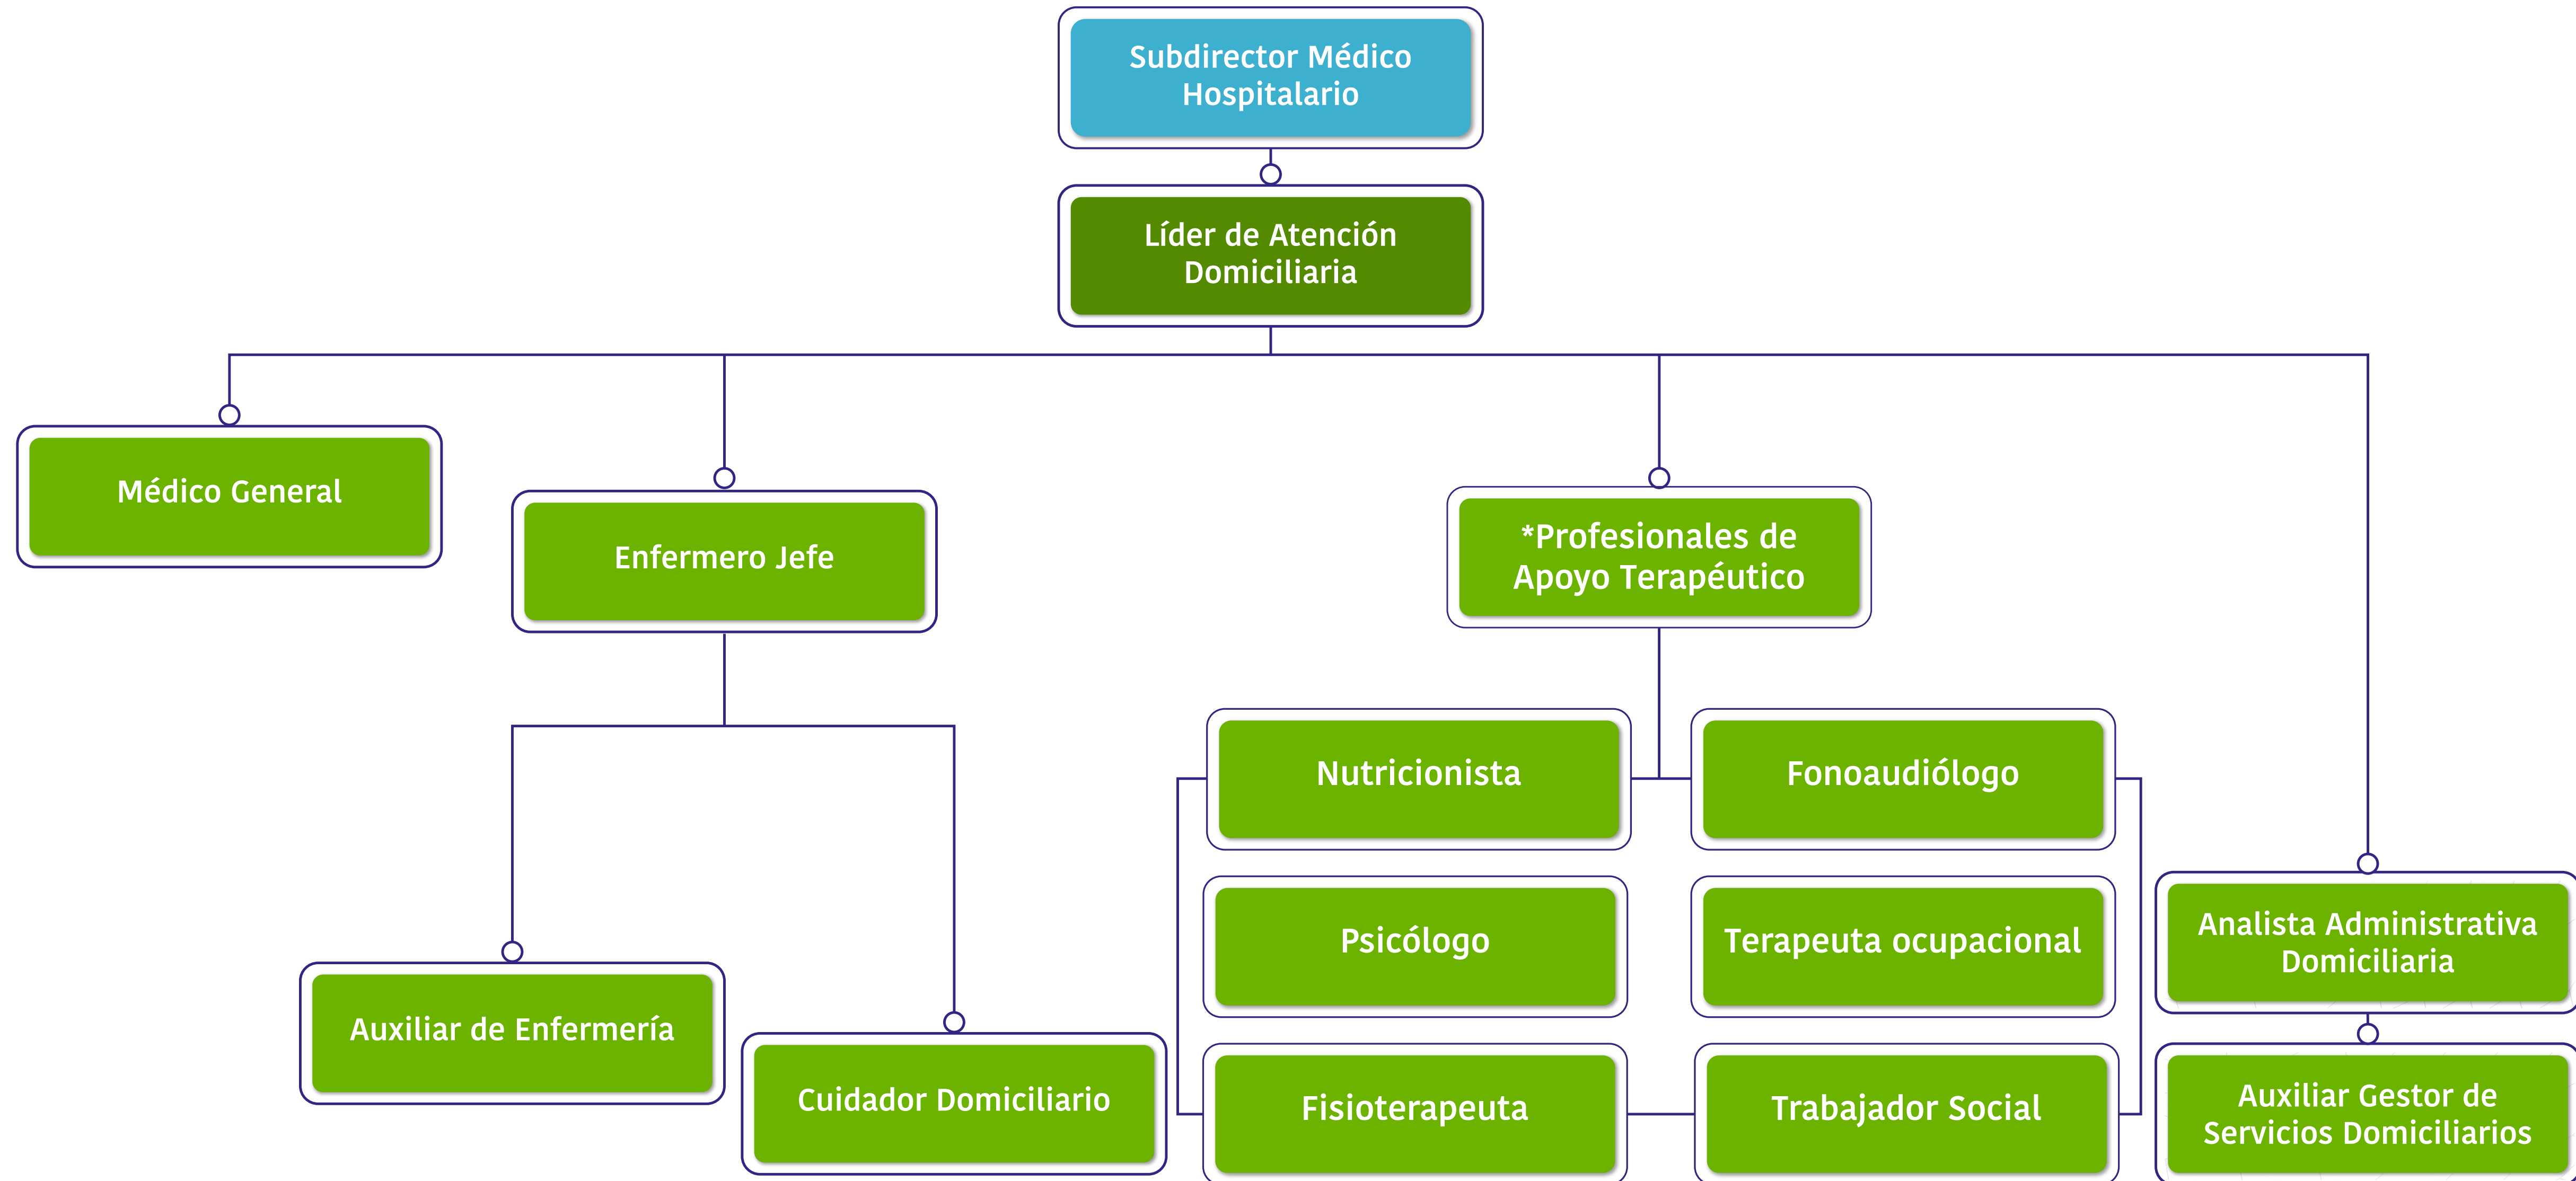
Subdirector Médico Hospitalario

Líder de Atención Domiciliaria

Médico General

Enfermero Jefe

*Profesionales de Apoyo Terapéutico

Auxiliar de Enfermería

Cuidador Domiciliario

Nutricionista

Fonoaudiólogo

Psicólogo

Terapeuta ocupacional

Fisioterapeuta

Trabajador Social

Analista Administrativa Domiciliaria

Auxiliar Gestor de Servicios Domiciliarios